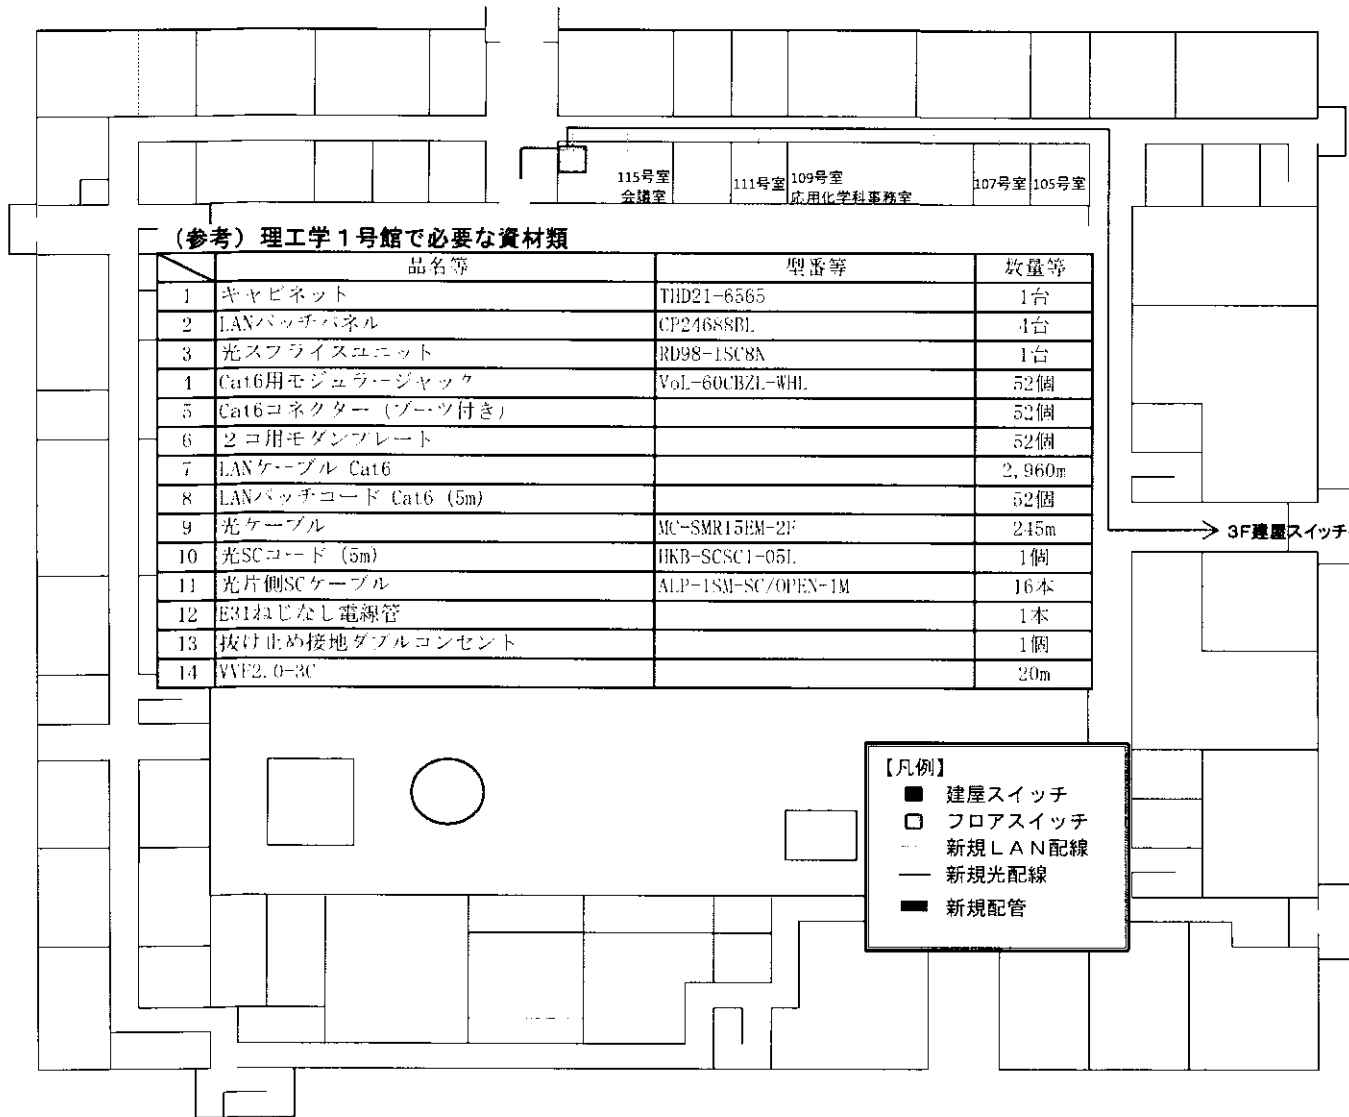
115号室 会議室

111号室

109号室 応用化学科事務室

107号室

105号室

（参考）理工学１号館で必要な資材類

| | 品名等 | 型番等 | 数量等 |
|---|---|---|---|
| 1 | キャビネット | THD21-6565 | 1台 |
| 2 | LANパッチパネル | CP24688BL | 4台 |
| 3 | 光スプライスユニット | RD98-1SC8N | 1台 |
| 4 | Cat6用モジュラージャック | VoL-60CBZL-WHL | 52個 |
| 5 | Cat6コネクター（ブーツ付き） | | 52個 |
| 6 | ２コ用モダンプレート | | 52個 |
| 7 | LANケーブル Cat6 | | 2,960m |
| 8 | LANパッチコード Cat6 (5m) | | 52個 |
| 9 | 光ケーブル | MC-SMR15EM-2F | 245m |
| 10 | 光SCコード (5m) | HKB-SCSC1-05L | 1個 |
| 11 | 光片側SCケーブル | ALP-1SM-SC/OPEN-1M | 16本 |
| 12 | E31ねじなし電線管 | | 1本 |
| 13 | 抜け止め接地ダブルコンセント | | 1個 |
| 14 | VVF2.0-3C | | 20m |

3F建屋スイッチ

【凡例】
建屋スイッチ
フロアスイッチ
新規ＬＡＮ配線
新規光配線
新規配管